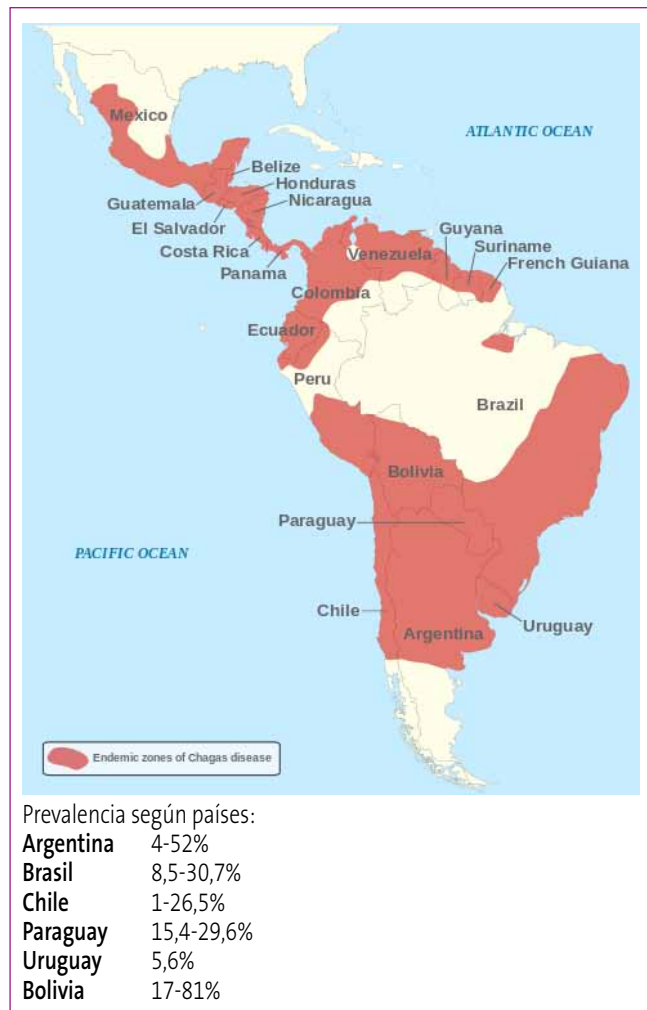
Mexico

ATLANTIC OCEAN

Belize
Honduras
Guatemala
Nicaragua
El Salvador
Costa Rica
Panama
Guyana
Suriname
French Guiana
Venezuela
Colombia
Ecuador
Peru
Brazil
Bolivia
Paraguay

PACIFIC OCEAN

Chile
Argentina
Uruguay

Endemic zones of Chagas disease

Prevalencia según países:

| | |
|---|---|
| **Argentina** | 4-52% |
| **Brasil** | 8,5-30,7% |
| **Chile** | 1-26,5% |
| **Paraguay** | 15,4-29,6% |
| **Uruguay** | 5,6% |
| **Bolivia** | 17-81% |